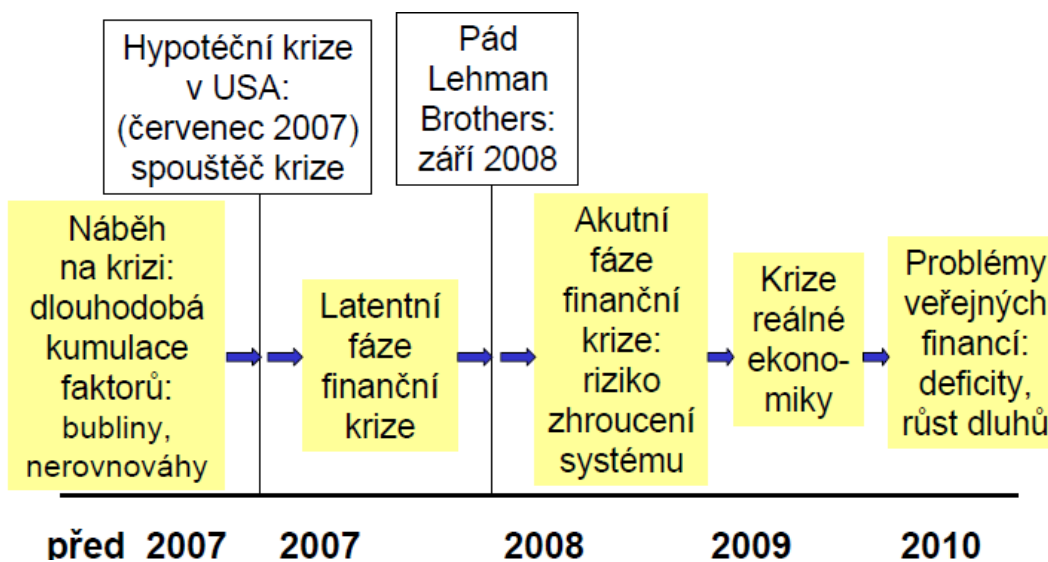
Hypotéční krize v USA: (červenec 2007) spouštěč krize

Pád Lehman Brothers: září 2008

Náběh na krizi: dlouhodobá kumulace faktorů: bubliny, nerovnováhy

Latentní fáze finanční krize

Akutní fáze finanční krize: riziko zhroucení systému

Krize reálné ekonomiky

Problémy veřejných financí: deficity, růst dluhů

před 2007 2007 2008 2009 2010